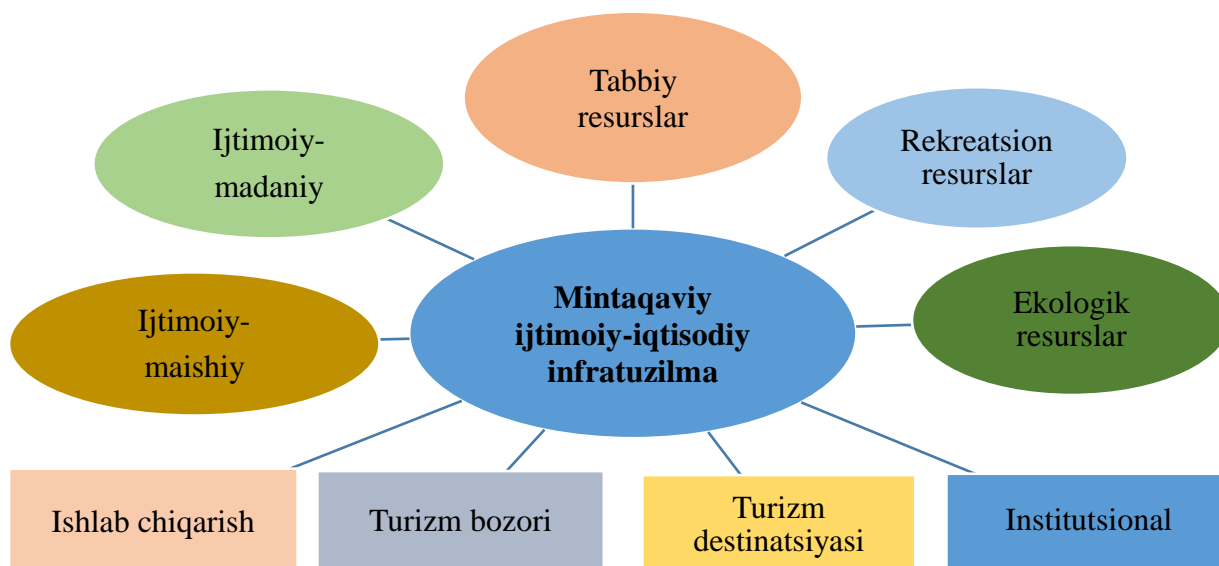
Tabbiy resurslar

Ijtimoiy-madaniy

Rekreatsion resurslar

Mintaqaviy ijtimoiy-iqtisodiy infratuzilma

Ijtimoiy-maishiy

Ekologik resurslar

Ishlab chiqarish

Turizm bozori

Turizm destinatsiyasi

Institutsional